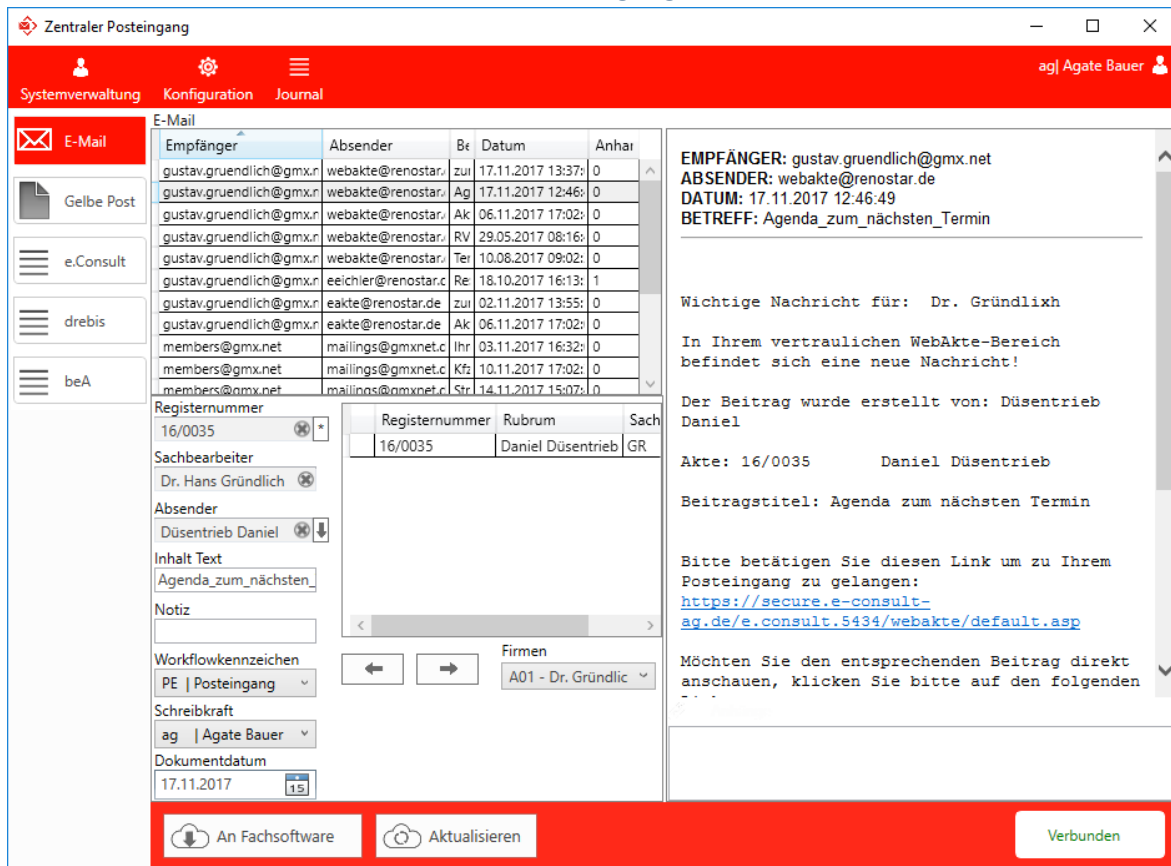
Zentraler Posteingang

Systemverwaltung Konfiguration Journal

ag| Agate Bauer

E-Mail
Gelbe Post
e.Consult
drebis
beA

E-Mail

| Empfänger | Absender | Be | Datum | Anhar |
|---|---|---|---|---|
| gustav.gruendlich@gmx.r | webakte@renostar. | zur | 17.11.2017 13:37: | 0 |
| gustav.gruendlich@gmx.r | webakte@renostar. | Ag | 17.11.2017 12:46: | 0 |
| gustav.gruendlich@gmx.r | webakte@renostar. | Ak | 06.11.2017 17:02: | 0 |
| gustav.gruendlich@gmx.r | webakte@renostar. | RV | 29.05.2017 08:16: | 0 |
| gustav.gruendlich@gmx.r | webakte@renostar. | Ter | 10.08.2017 09:02: | 0 |
| gustav.gruendlich@gmx.r | eeichler@renostar.c | Re | 18.10.2017 16:13: | 1 |
| gustav.gruendlich@gmx.r | eakte@renostar.de | zur | 02.11.2017 13:55: | 0 |
| gustav.gruendlich@gmx.r | eakte@renostar.de | Ak | 06.11.2017 17:02: | 0 |
| members@gmx.net | mailings@gmxnet.c | Ihr | 03.11.2017 16:32: | 0 |
| members@gmx.net | mailings@gmxnet.c | Kfz | 10.11.2017 17:02: | 0 |
| members@gmx.net | mailings@gmxnet.c | Str | 14.11.2017 15:07: | 0 |

Registernummer
16/0035 *
Sachbearbeiter
Dr. Hans Gründlich
Absender
Düsentrieb Daniel
Inhalt Text
Agenda_zum_nächsten_
Notiz
Workflowkennzeichen
PE | Posteingang
Schreibkraft
ag | Agate Bauer
Dokumentdatum
17.11.2017

| Registernummer | Rubrum | Sach |
|---|---|---|
| 16/0035 | Daniel Düsentrieb | GR |

Firmen
A01 - Dr. Gründlic

EMPFÄNGER: gustav.gruendlich@gmx.net
ABSENDER: webakte@renostar.de
DATUM: 17.11.2017 12:46:49
BETREFF: Agenda_zum_nächsten_Termin

Wichtige Nachricht für: Dr. Gründlixh

In Ihrem vertraulichen WebAkte-Bereich befindet sich eine neue Nachricht!

Der Beitrag wurde erstellt von: Düsentrieb Daniel

Akte: 16/0035 Daniel Düsentrieb

Beitragstitel: Agenda zum nächsten Termin

Bitte betätigen Sie diesen Link um zu Ihrem Posteingang zu gelangen:
https://secure.e-consult-ag.de/e.consult.5434/webakte/default.asp

Möchten Sie den entsprechenden Beitrag direkt anschauen, klicken Sie bitte auf den folgenden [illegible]

An Fachsoftware
Aktualisieren
Verbunden